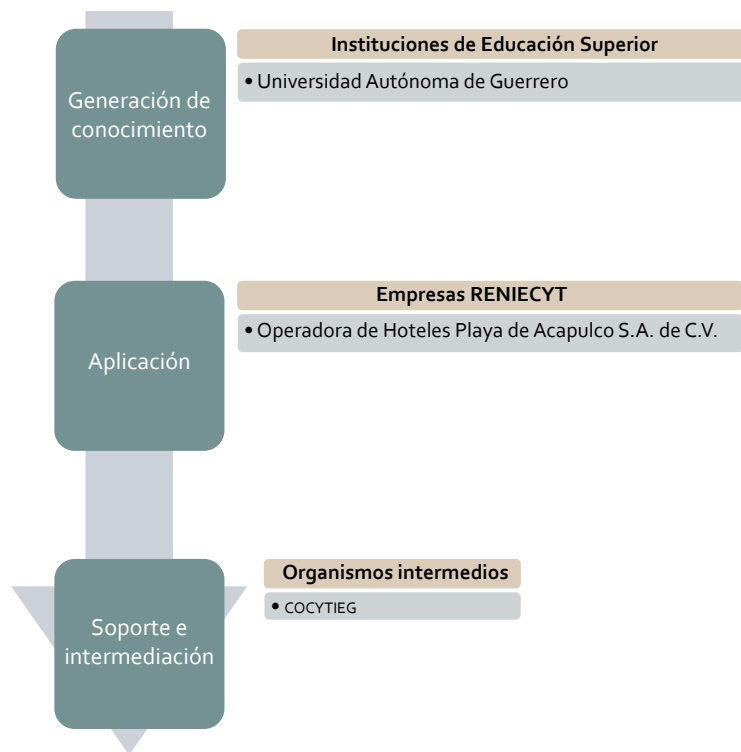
Generación de conocimiento

Instituciones de Educación Superior

• Universidad Autónoma de Guerrero

Aplicación

Empresas RENIECYT

• Operadora de Hoteles Playa de Acapulco S.A. de C.V.

Soporte e intermediación

Organismos intermedios

• COCYTIEG